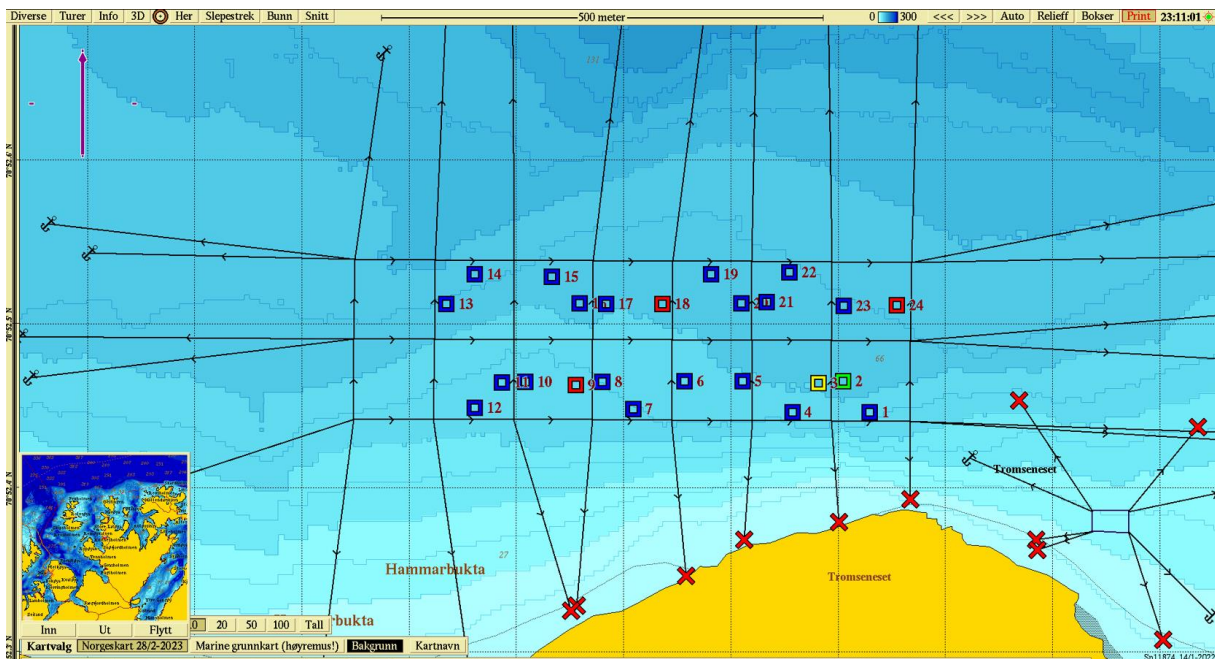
Diverse Turer Info 3D Her Slepestrek Bunn Snitt 500 meter 0 300 <<< >>> Auto Relieff Bokser Print 23:11:01

78°52,6 N

78°52,5 N

78°52,4 N

14 15 19 22

13 16 17 18 20 21 23 24

11 10 9 8 6 5 3 2

12 7 4 1

Tromseneset

Hammarbukta

Tromseneset

bukta

27

66

Inn Ut Flytt

0 20 50 100 Tall

Kartvalg Norgeskart 28/2-2023 Marine grunnkart (høyremus!) Bakgrunn Kartnavn

Sp11874 14/1-2023